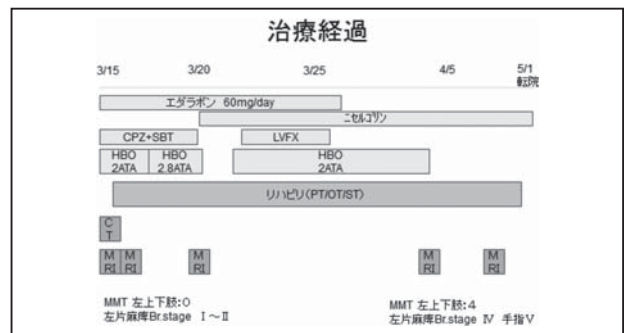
治療経過

3/15 3/20 3/25 4/5 5/1 転院

エダラボン 60mg/day

ニセルゴリン

CPZ+SBT

LVFX

HBO 2ATA

HBO 2.8ATA

HBO 2ATA

リハビリ(PT/OT/ST)

CT

MRI MRI MRI MRI MRI

MMT 左上下肢:0
左片麻痺Br.stage Ⅰ～Ⅱ

MMT 左上下肢:4
左片麻痺Br.stage Ⅳ 手指Ⅴ